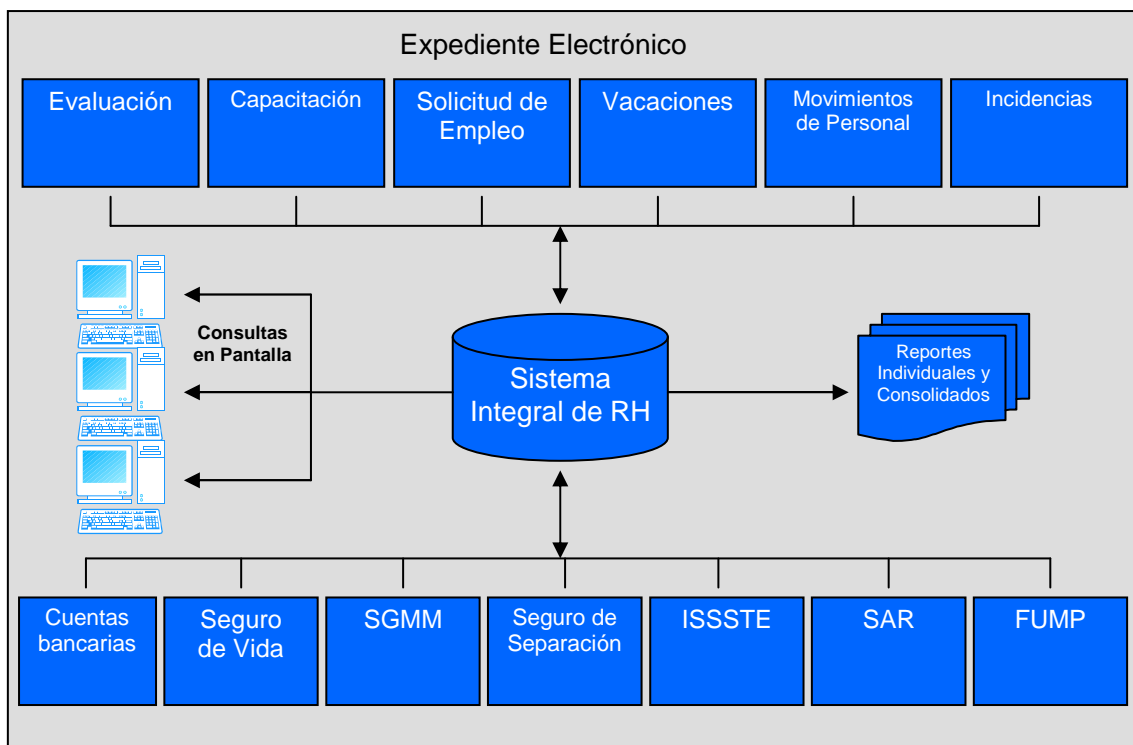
Expediente Electrónico

Evaluación

Capacitación

Solicitud de Empleo

Vacaciones

Movimientos de Personal

Incidencias

Consultas en Pantalla

Sistema Integral de RH

Reportes Individuales y Consolidados

Cuentas bancarias

Seguro de Vida

SGMM

Seguro de Separación

ISSSTE

SAR

FUMP